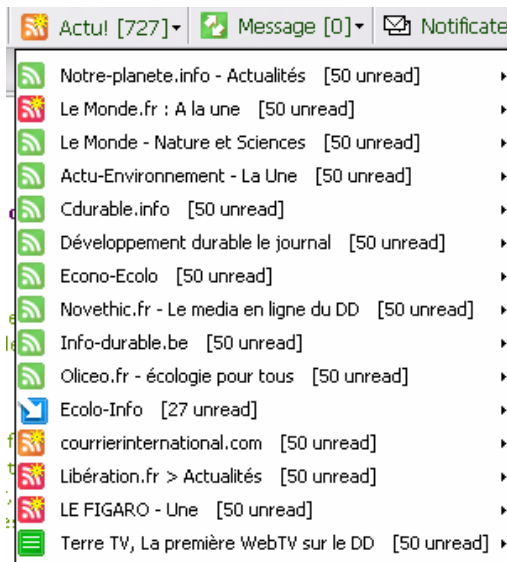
Actu! [727] ▾ Message [0] ▾ Notificate

Notre-planete.info - Actualités [50 unread]
Le Monde.fr : A la une [50 unread]
Le Monde - Nature et Sciences [50 unread]
Actu-Environnement - La Une [50 unread]
Cdurable.info [50 unread]
Développement durable le journal [50 unread]
Econo-Ecolo [50 unread]
Novethic.fr - Le media en ligne du DD [50 unread]
Info-durable.be [50 unread]
Oliceo.fr - écologie pour tous [50 unread]
Ecolo-Info [27 unread]
courrierinternational.com [50 unread]
Libération.fr > Actualités [50 unread]
LE FIGARO - Une [50 unread]
Terre TV, La première WebTV sur le DD [50 unread]